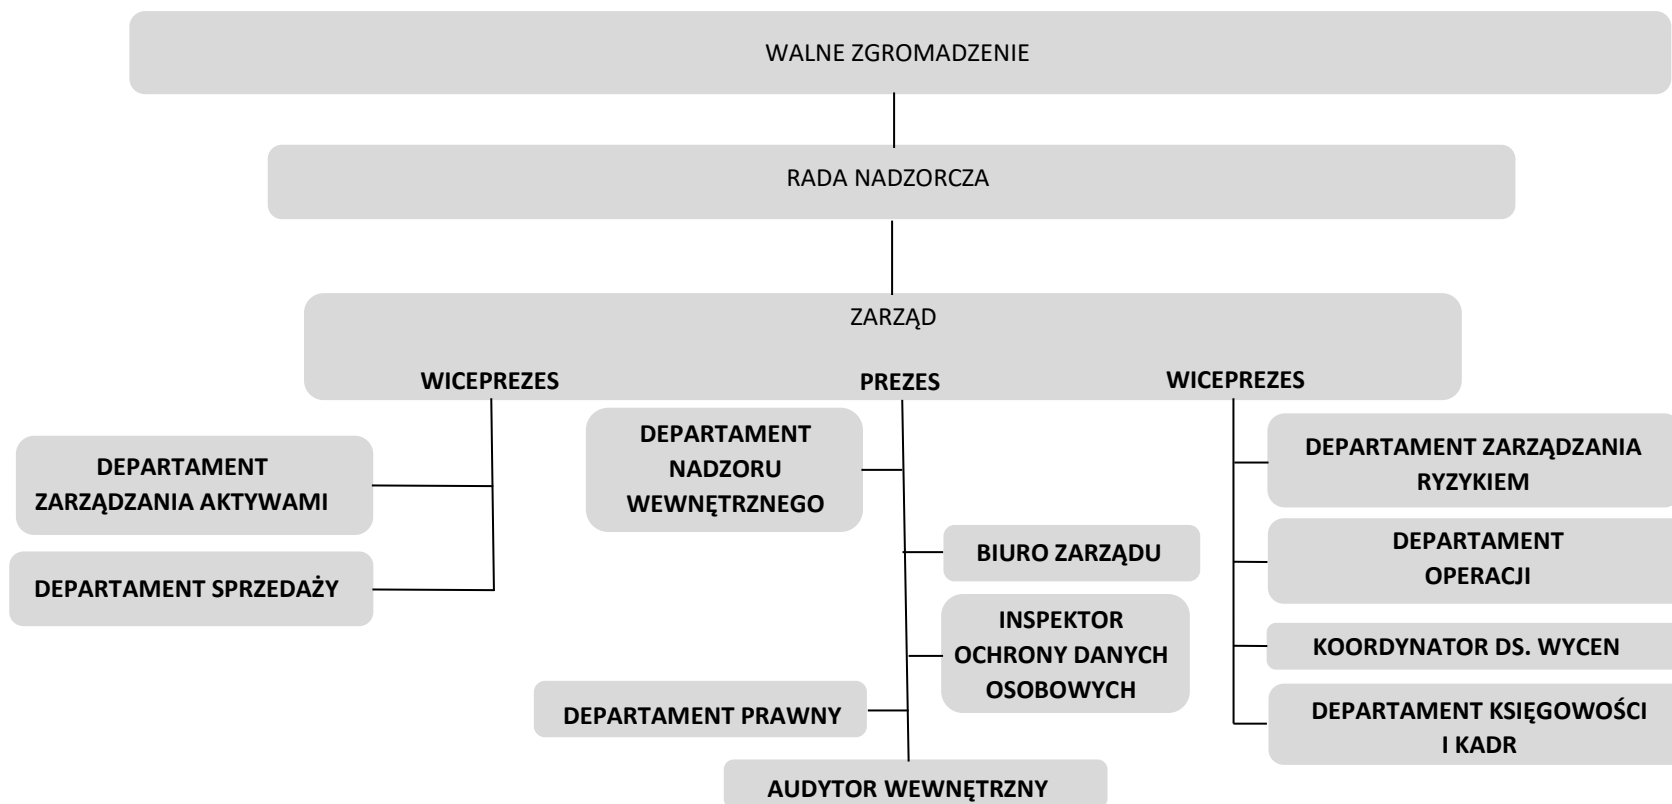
WALNE ZGROMADZENIE

RADA NADZORCZA

ZARZĄD

WICEPREZES

PREZES

WICEPREZES

DEPARTAMENT ZARZĄDZANIA AKTYWAMI

DEPARTAMENT SPRZEDAŻY

DEPARTAMENT NADZORU WEWNĘTRZNEGO

BIURO ZARZĄDU

INSPEKTOR OCHRONY DANYCH OSOBOWYCH

DEPARTAMENT PRAWNY

AUDYTOR WEWNĘTRZNY

DEPARTAMENT ZARZĄDZANIA RYZYKIEM

DEPARTAMENT OPERACJI

KOORDYNATOR DS. WYCEN

DEPARTAMENT KSIĘGOWOŚCI I KADR